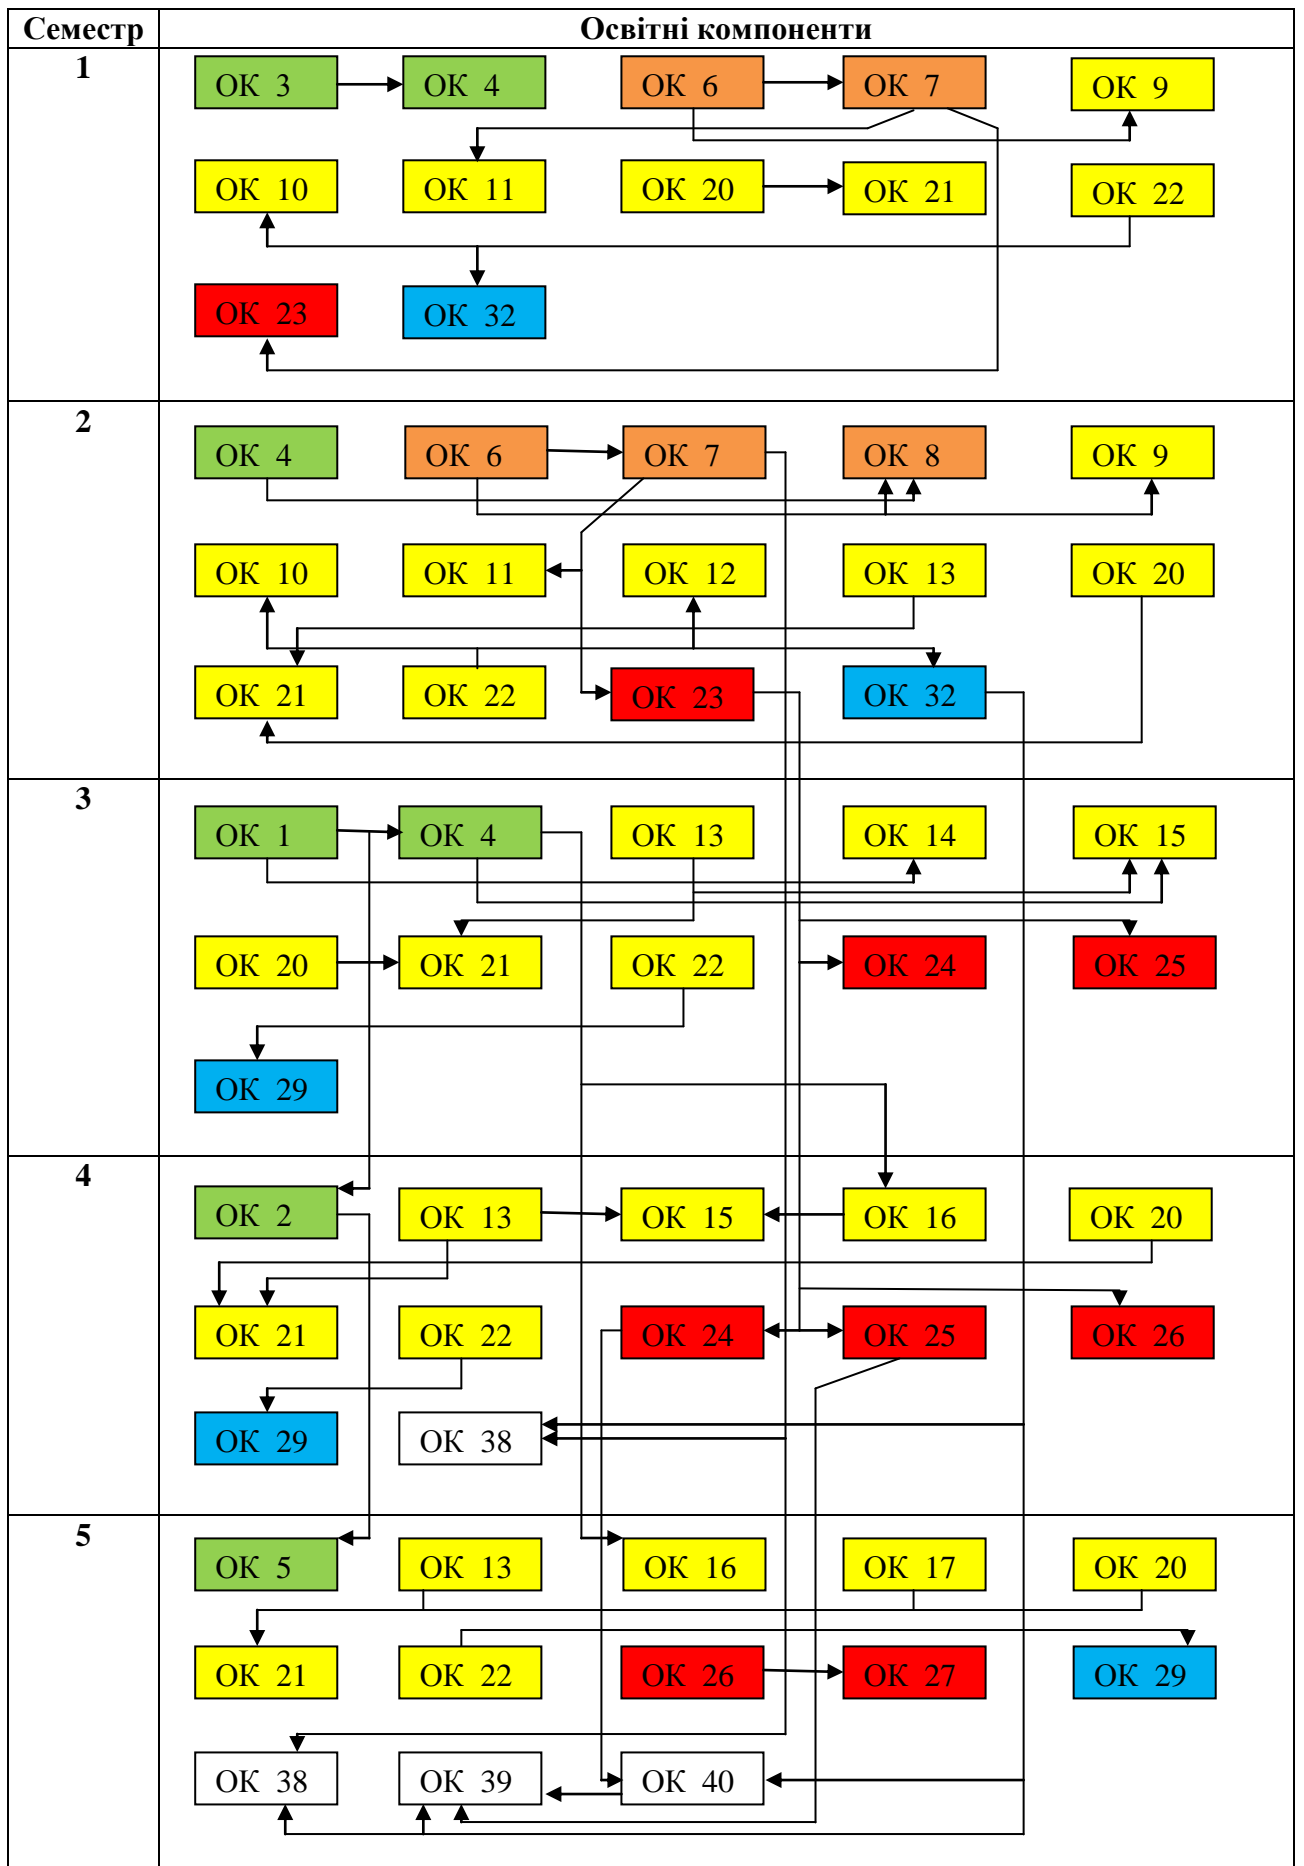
| Семестр | Освітні компоненти |
|---|---|
| 1 | ОК 3, ОК 4, ОК 6, ОК 7, ОК 9, ОК 10, ОК 11, ОК 20, ОК 21, ОК 22, ОК 23, ОК 32 |
| 2 | ОК 4, ОК 6, ОК 7, ОК 8, ОК 9, ОК 10, ОК 11, ОК 12, ОК 13, ОК 20, ОК 21, ОК 22, ОК 23, ОК 32 |
| 3 | ОК 1, ОК 4, ОК 13, ОК 14, ОК 15, ОК 20, ОК 21, ОК 22, ОК 24, ОК 25, ОК 29 |
| 4 | ОК 2, ОК 13, ОК 15, ОК 16, ОК 20, ОК 21, ОК 22, ОК 24, ОК 25, ОК 26, ОК 29, ОК 38 |
| 5 | ОК 5, ОК 13, ОК 16, ОК 17, ОК 20, ОК 21, ОК 22, ОК 26, ОК 27, ОК 29, ОК 38, ОК 39, ОК 40 |